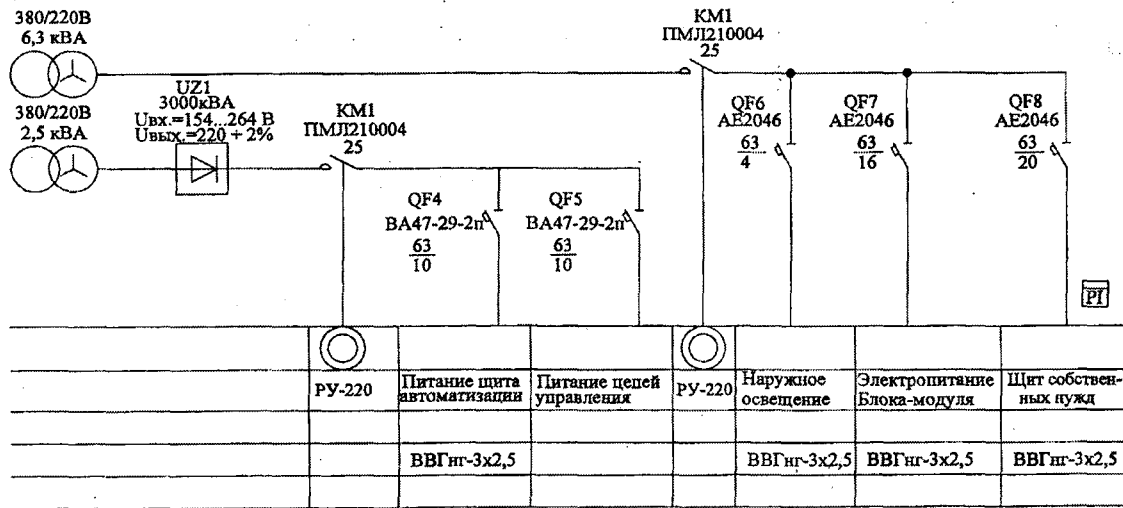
380/220В
6,3 кВА

380/220В
2,5 кВА

UZ1
3000кВА
Uвх.=154...264 В
Uвых.=220 + 2%

КМ1
ПМЛ210004
25

КМ1
ПМЛ210004
25

QF4
ВА47-29-2п
$\frac{63}{10}$

QF5
ВА47-29-2п
$\frac{63}{10}$

QF6
АЕ2046
$\frac{63}{4}$

QF7
АЕ2046
$\frac{63}{16}$

QF8
АЕ2046
$\frac{63}{20}$

PI

| | | | | | | | |
|---|---|---|---|---|---|---|---|
| | РУ-220 | Питание щита автоматизации | Питание цепей управления | РУ-220 | Наружное освещение | Электропитание Блока-модуля | Щит собственных нужд |
| | | | | | | | |
| | | ВВГнг-3х2,5 | | | ВВГнг-3х2,5 | ВВГнг-3х2,5 | ВВГнг-3х2,5 |